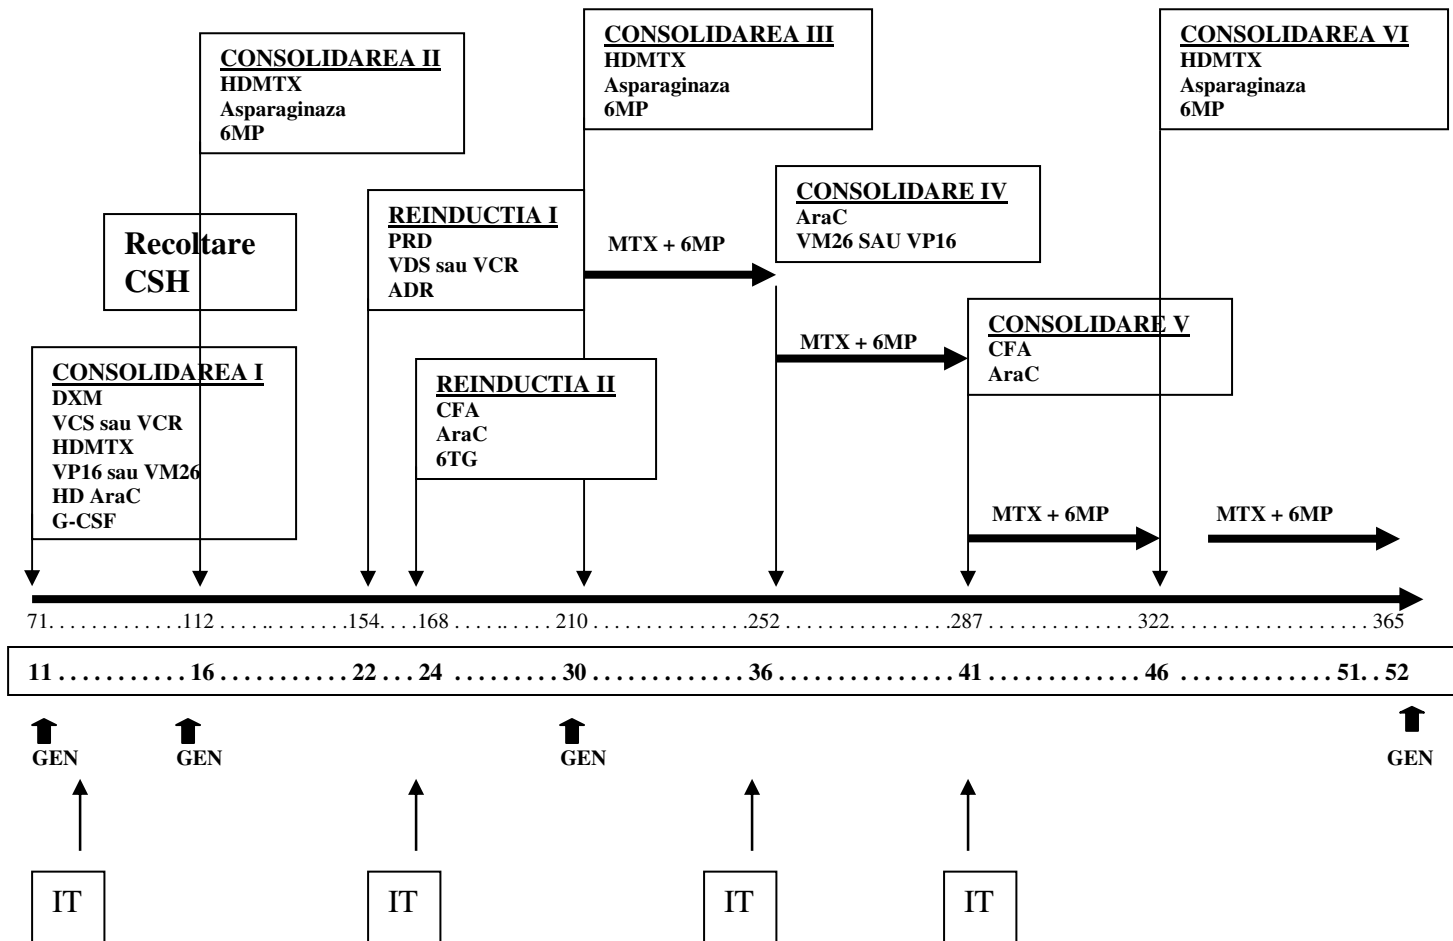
CONSOLIDAREA II
HDMTX
Asparaginaza
6MP

CONSOLIDAREA III
HDMTX
Asparaginaza
6MP

CONSOLIDAREA VI
HDMTX
Asparaginaza
6MP

Recoltare CSH

REINDUCTIA I
PRD
VDS sau VCR
ADR

MTX + 6MP

CONSOLIDARE IV
AraC
VM26 SAU VP16

MTX + 6MP

CONSOLIDARE V
CFA
AraC

CONSOLIDAREA I
DXM
VCS sau VCR
HDMTX
VP16 sau VM26
HD AraC
G-CSF

REINDUCTIA II
CFA
AraC
6TG

MTX + 6MP

MTX + 6MP

71. . . . . . . . . . . . .112 . . . . .. . . . . . . .154. . . .168 . . . . .. . . . . 210 . . . . . . . . . . . . . . . .252 . . . . . . . . . . . . . . . . . .287 . . . . . . . . . . . . . . . . . 322. . . . . . . . . . . . . . . . . . . . 365

11 . . . . . . . . . . . 16 . . . . . . . . . . 22 . . . 24 . . . . . . . . . . . 30 . . . . . . . . . . . . . 36 . . . . . . . . . . . . . . . 41 . . . . . . . . . . . . . 46 . . . . . . . . . . . . 51. . 52

GEN GEN GEN GEN

IT IT IT IT